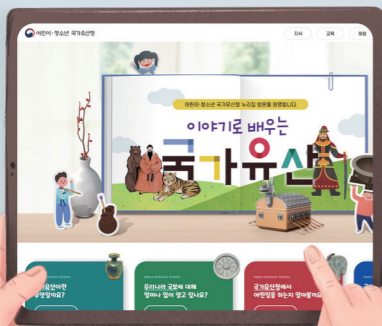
어린이·청소년 국가유산청

지식

교육

체험

어린이 청소년 국가유산 누리집 방문을 환영합니다!

이야기로 배우는

국가유산

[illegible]유산이란 무엇일까요?

우리나라 궁궐에 대해 얼마나 많이 알고 있나요?

국가유산청에서 어떤일을 하는지 알아볼까요?